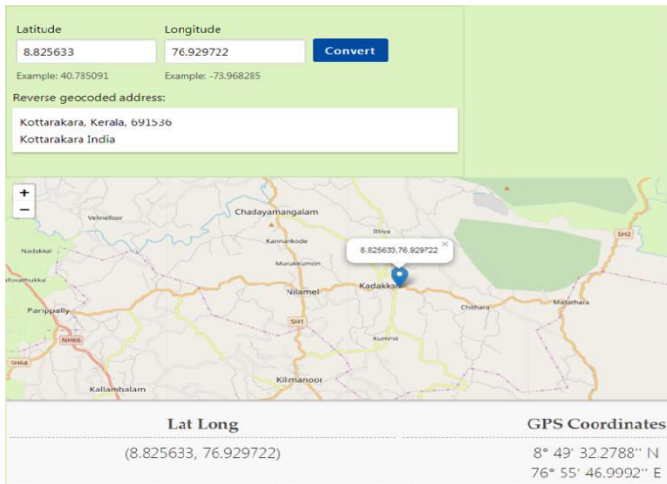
Latitude
8.825633
Example: 40.785091

Longitude
76.929722
Example: -73.968285

Convert

Reverse geocoded address:

Kottarakara, Kerala, 691536
Kottarakara India

+
−

Velinelloor
Chadayamangalam
Kannankode
Ittiva
Nadakkal
Murukkumon
8.825633,76.929722 ×
SH2
Parippally
Nilamel
Kadakkal
Chithara
Madathara
SH1
NH66
SH64
Kumnni
Kallambalam
Kilmanoor

| Lat Long | GPS Coordinates |
|---|---|
| (8.825633, 76.929722) | 8° 49' 32.2788'' N 76° 55' 46.9992'' E |